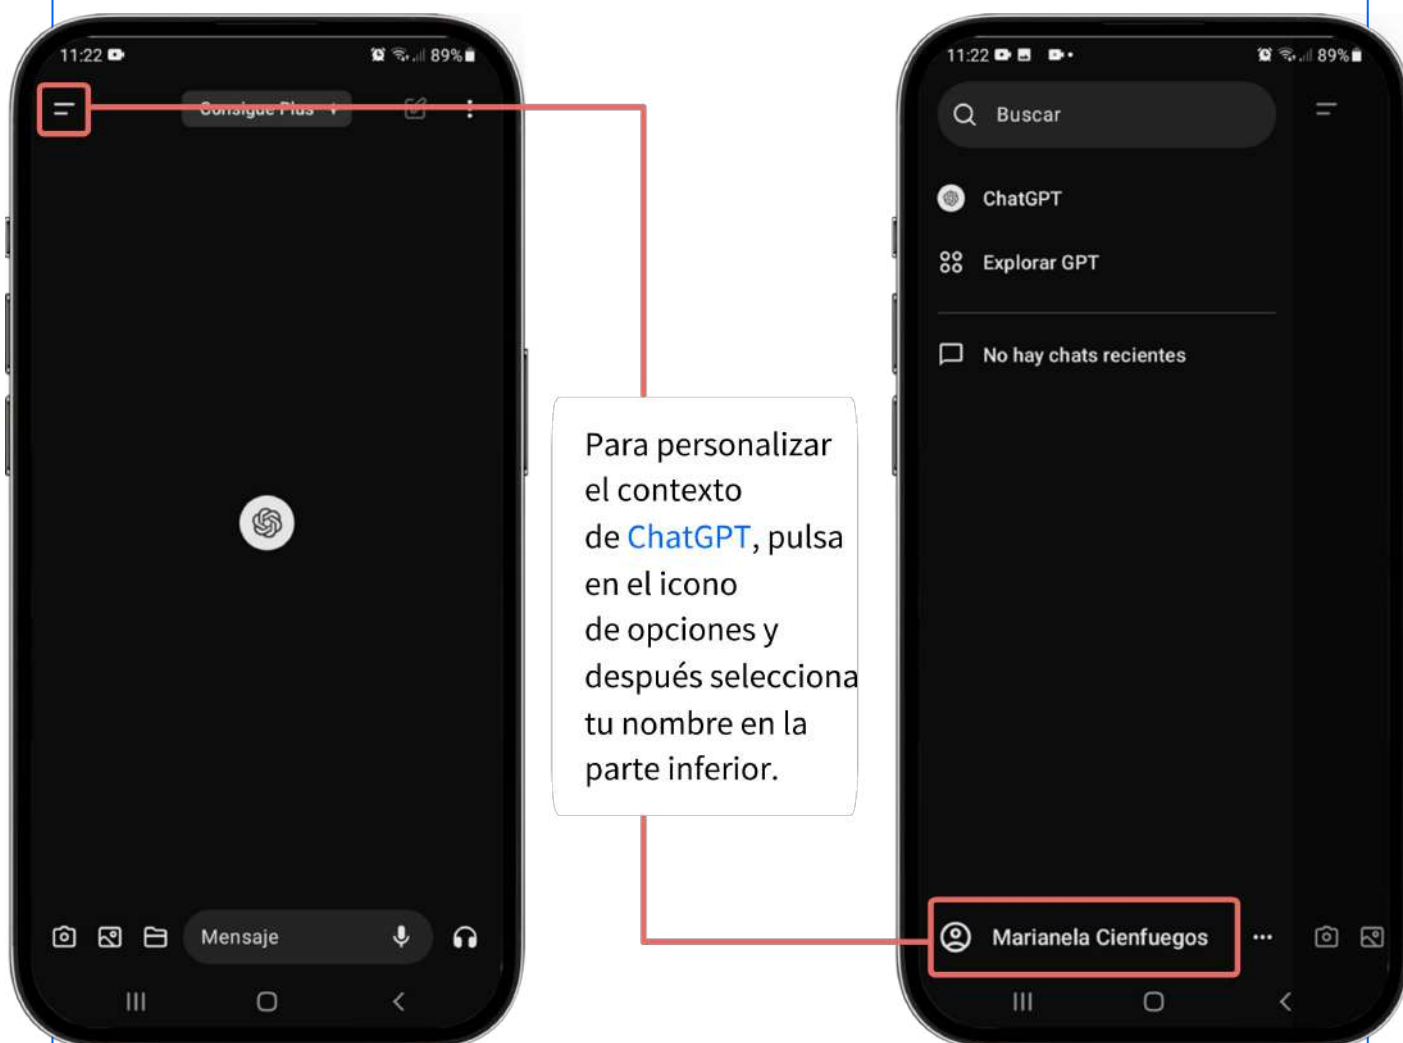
11:22 89%

Consigue Plus

Mensaje

Para personalizar el contexto de ChatGPT, pulsa en el icono de opciones y después selecciona tu nombre en la parte inferior.

11:22 89%

Buscar

ChatGPT

Explorar GPT

No hay chats recientes

Marianela Cienfuegos ...